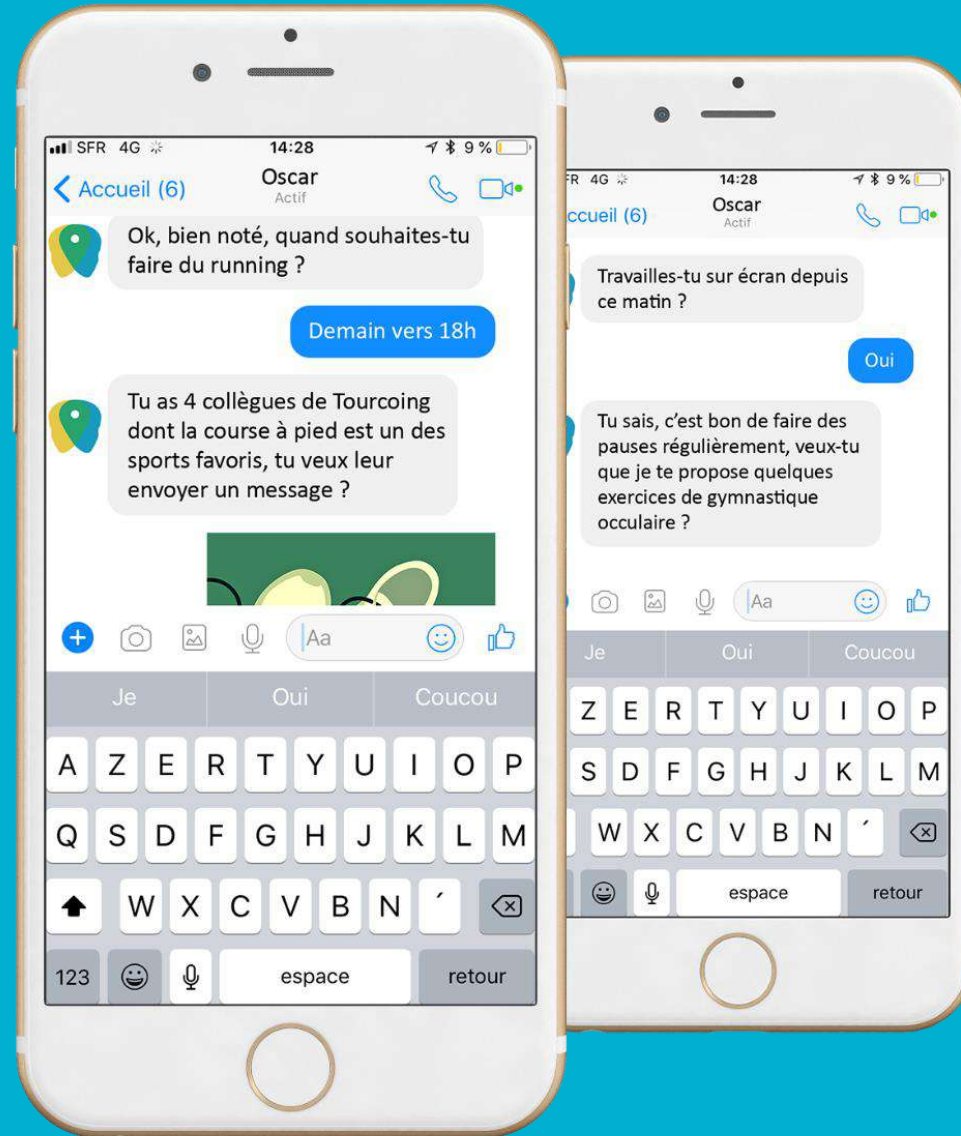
SFR 4G
14:28
9 %
Accueil (6)
Oscar
Actif

Ok, bien noté, quand souhaites-tu faire du running ?

Demain vers 18h

Tu as 4 collègues de Tourcoing dont la course à pied est un des sports favoris, tu veux leur envoyer un message ?

Aa

Je
Oui
Coucou

A Z E R T Y U I O P
Q S D F G H J K L M
W X C V B N ´
123
espace
retour

R 4G
14:28
9 %
ccueil (6)
Oscar
Actif

Travailles-tu sur écran depuis ce matin ?

Oui

Tu sais, c'est bon de faire des pauses régulièrement, veux-tu que je te propose quelques exercices de gymnastique occulaire ?

Aa

Je
Oui
Coucou

Z E R T Y U I O P
S D F G H J K L M
W X C V B N ´
espace
retour